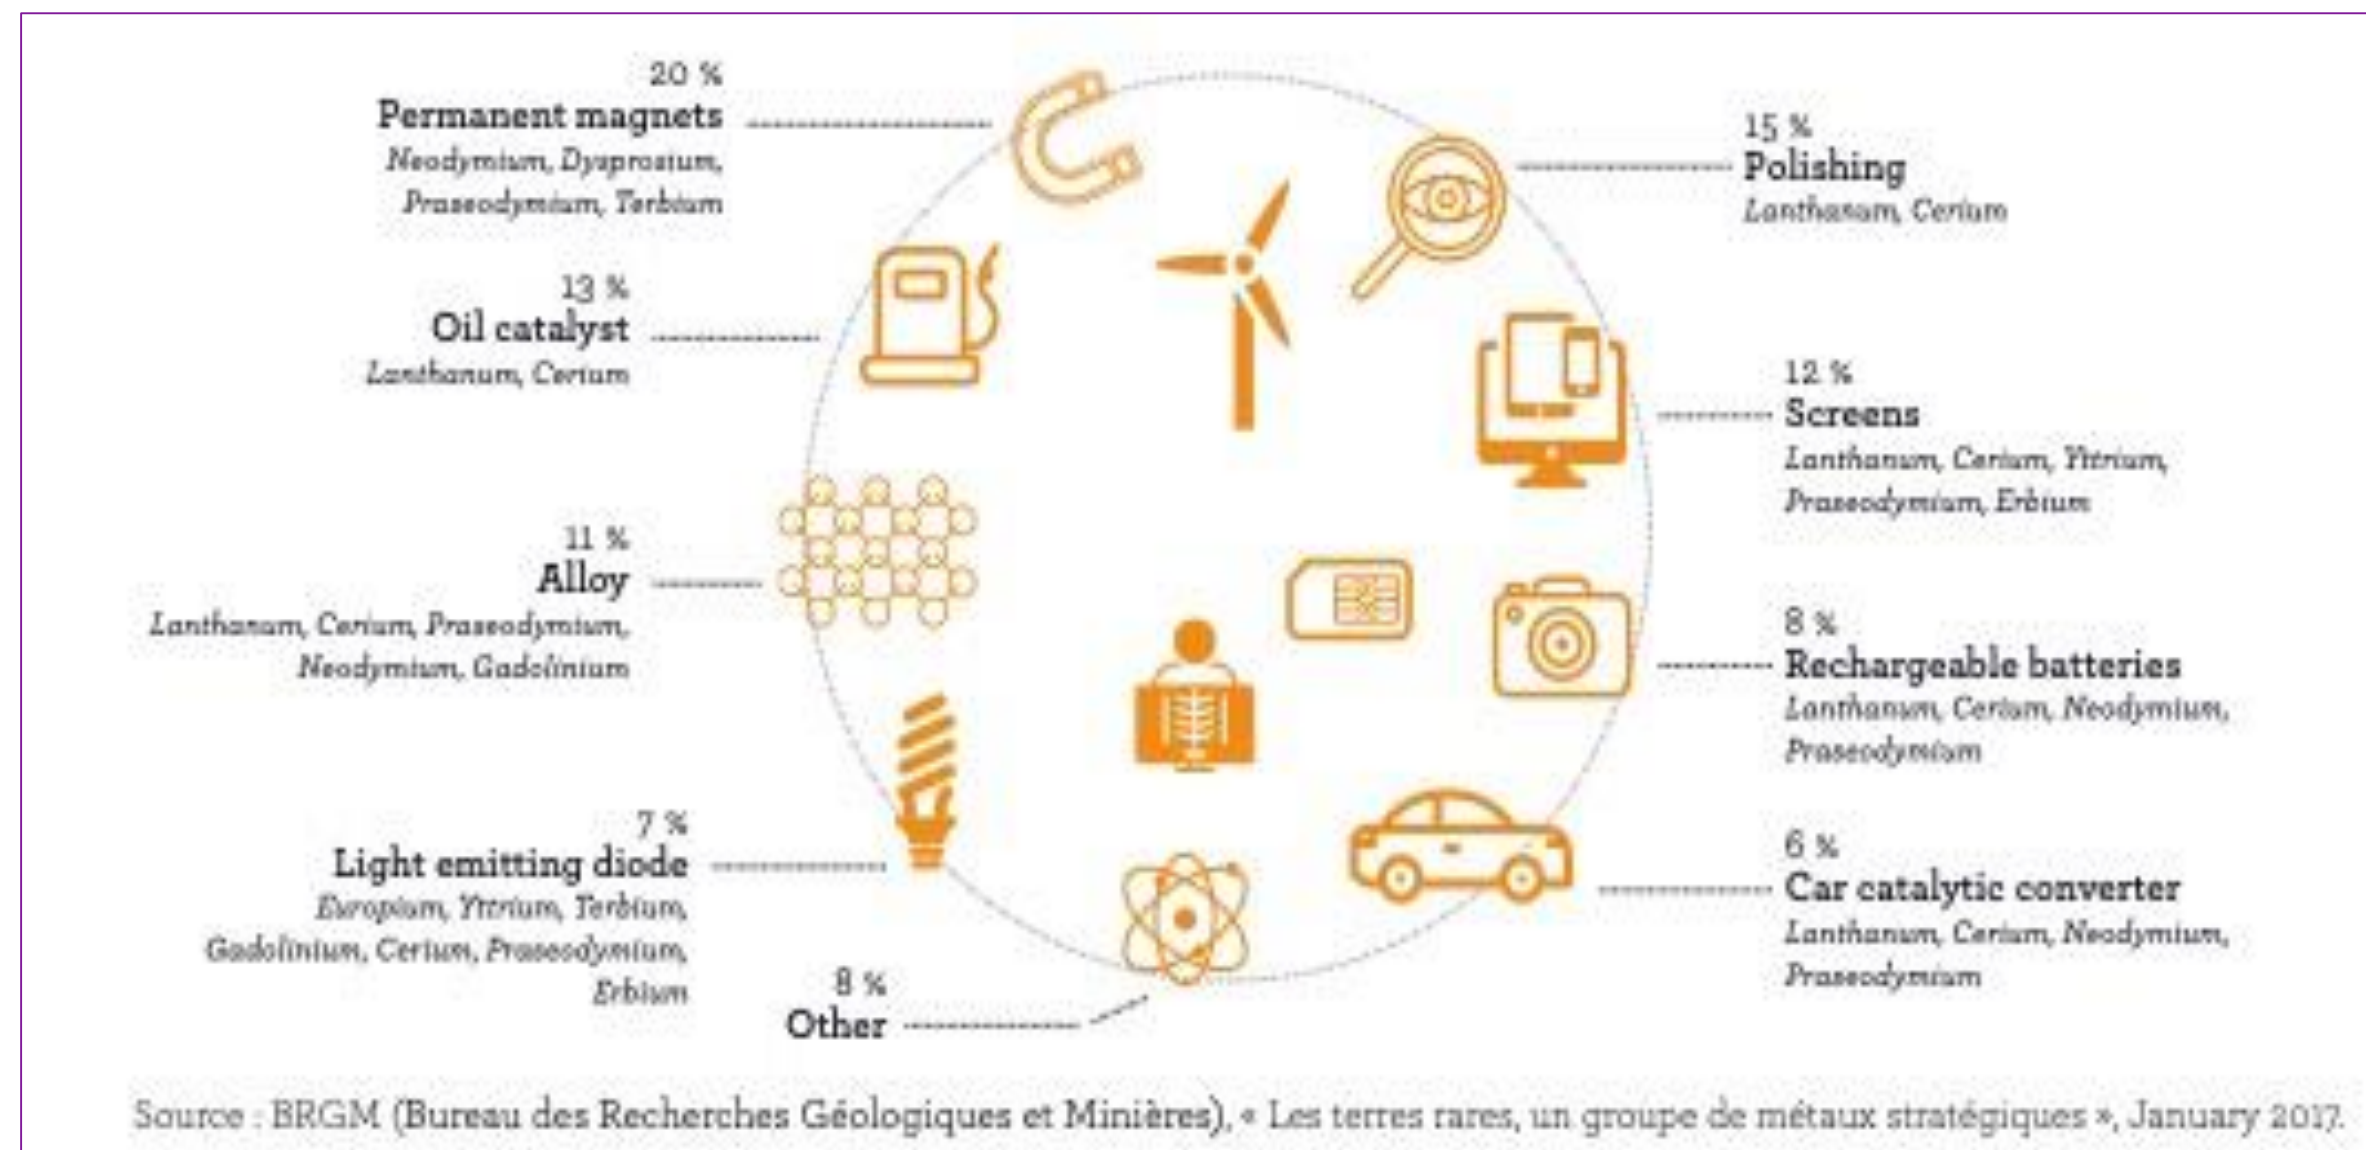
20 %
Permanent magnets
Neodymium, Dysprosium, Praseodymium, Terbium

15 %
Polishing
Lanthanum, Cerium

13 %
Oil catalyst
Lanthanum, Cerium

12 %
Screens
Lanthanum, Cerium, Yttrium, Praseodymium, Erbium

11 %
Alloy
Lanthanum, Cerium, Praseodymium, Neodymium, Gadolinium

8 %
Rechargeable batteries
Lanthanum, Cerium, Neodymium, Praseodymium

7 %
Light emitting diode
Europium, Yttrium, Terbium, Gadolinium, Cerium, Praseodymium, Erbium

6 %
Car catalytic converter
Lanthanum, Cerium, Neodymium, Praseodymium

8 %
Other

Source : BRGM (Bureau des Recherches Géologiques et Minières), « Les terres rares, un groupe de métaux stratégiques », January 2017.